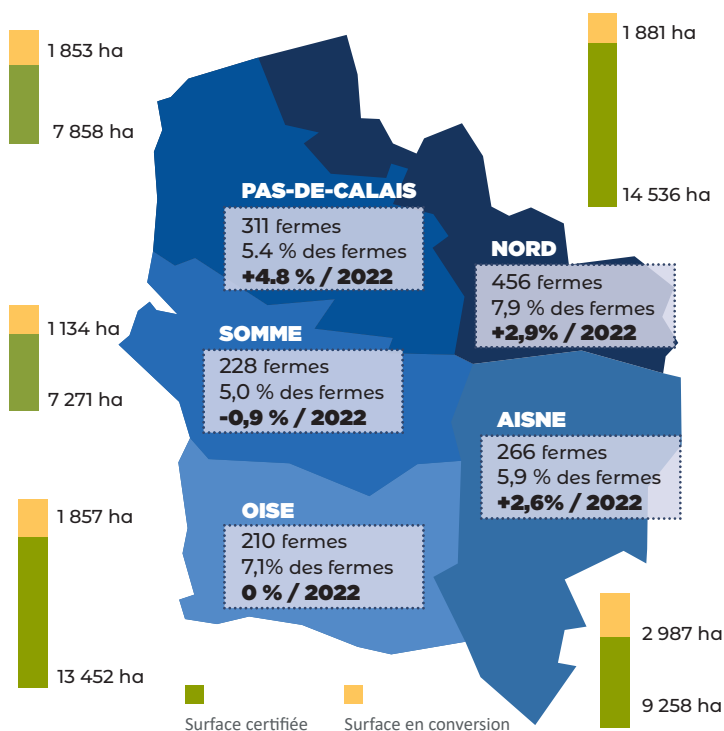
1 853 ha

7 858 ha

1 881 ha

14 536 ha

PAS-DE-CALAIS
311 fermes
5.4 % des fermes
+4.8 % / 2022

NORD
456 fermes
7,9 % des fermes
+2,9% / 2022

1 134 ha

7 271 ha

SOMME
228 fermes
5,0 % des fermes
-0,9 % / 2022

AISNE
266 fermes
5,9 % des fermes
+2,6% / 2022

1 857 ha

13 452 ha

OISE
210 fermes
7,1% des fermes
0 % / 2022

2 987 ha

9 258 ha

Surface certifiée

Surface en conversion